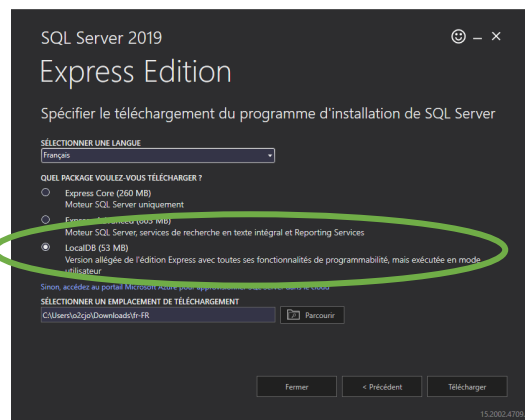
SQL Server 2019
☺ – ✕
Express Edition

Spécifier le téléchargement du programme d'installation de SQL Server

SÉLECTIONNER UNE LANGUE
Français

QUEL PACKAGE VOULEZ-VOUS TÉLÉCHARGER ?
Express Core (260 MB)
Moteur SQL Server uniquement
Express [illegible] (805 MB)
Moteur SQL Server, services de recherche en texte intégral et Reporting Services
LocalDB (53 MB)
Version allégée de l'édition Express avec toutes ses fonctionnalités de programmabilité, mais exécutée en mode utilisateur

Sinon, accédez au portail Microsoft Azure pour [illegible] le cloud

SÉLECTIONNER UN EMPLACEMENT DE TÉLÉCHARGEMENT
C:\Users\o2cjo\Downloads\fr-FR
Parcourir

Fermer
< Précédent
Télécharger
15.2002.4709